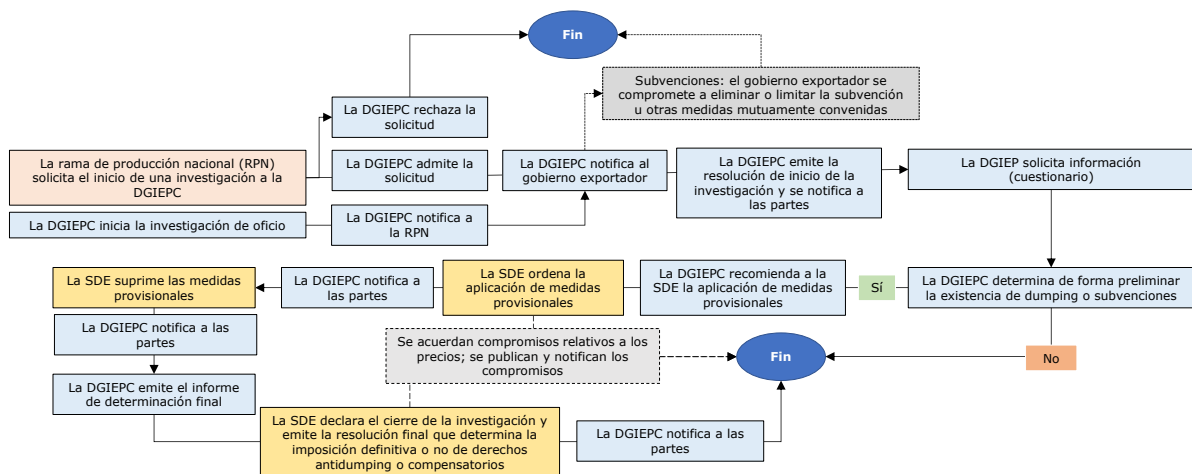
Fin

Subvenciones: el gobierno exportador se compromete a eliminar o limitar la subvención u otras medidas mutuamente convenidas

La DGIEPC rechaza la solicitud

La rama de producción nacional (RPN) solicita el inicio de una investigación a la DGIEPC

La DGIEPC admite la solicitud

La DGIEPC notifica al gobierno exportador

La DGIEPC emite la resolución de inicio de la investigación y se notifica a las partes

La DGIEP solicita información (cuestionario)

La DGIEPC inicia la investigación de oficio

La DGIEPC notifica a la RPN

La SDE suprime las medidas provisionales

La DGIEPC notifica a las partes

La SDE ordena la aplicación de medidas provisionales

La DGIEPC recomienda a la SDE la aplicación de medidas provisionales

Sí

La DGIEPC determina de forma preliminar la existencia de dumping o subvenciones

La DGIEPC notifica a las partes

Se acuerdan compromisos relativos a los precios; se publican y notifican los compromisos

Fin

No

La DGIEPC emite el informe de determinación final

La SDE declara el cierre de la investigación y emite la resolución final que determina la imposición definitiva o no de derechos antidumping o compensatorios

La DGIEPC notifica a las partes